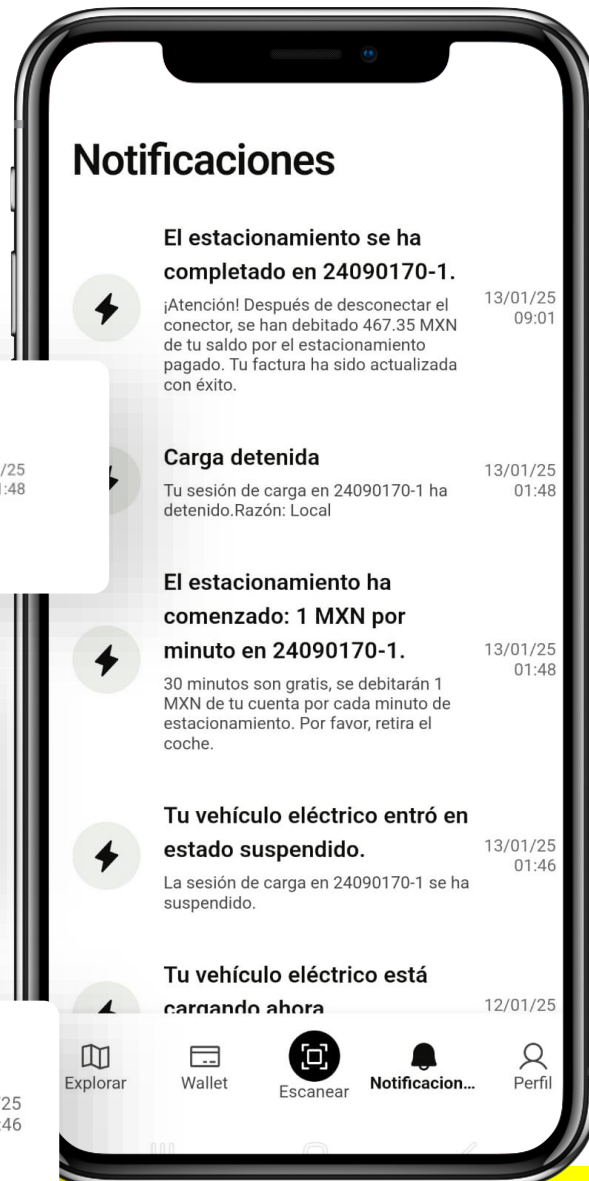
Notificaciones

El estacionamiento se ha completado en 24090170-1.
¡Atención! Después de desconectar el conector, se han debitado 467.35 MXN de tu saldo por el estacionamiento pagado. Tu factura ha sido actualizada con éxito.
13/01/25 09:01

/25
:48

Carga detenida
Tu sesión de carga en 24090170-1 ha detenido.Razón: Local
13/01/25 01:48

El estacionamiento ha comenzado: 1 MXN por minuto en 24090170-1.
30 minutos son gratis, se debitarán 1 MXN de tu cuenta por cada minuto de estacionamiento. Por favor, retira el coche.
13/01/25 01:48

Tu vehículo eléctrico entró en estado suspendido.
La sesión de carga en 24090170-1 se ha suspendido.
13/01/25 01:46

Tu vehículo eléctrico está cargando ahora
12/01/25

25
46

Explorar
Wallet
Escanear
Notificacion...
Perfil